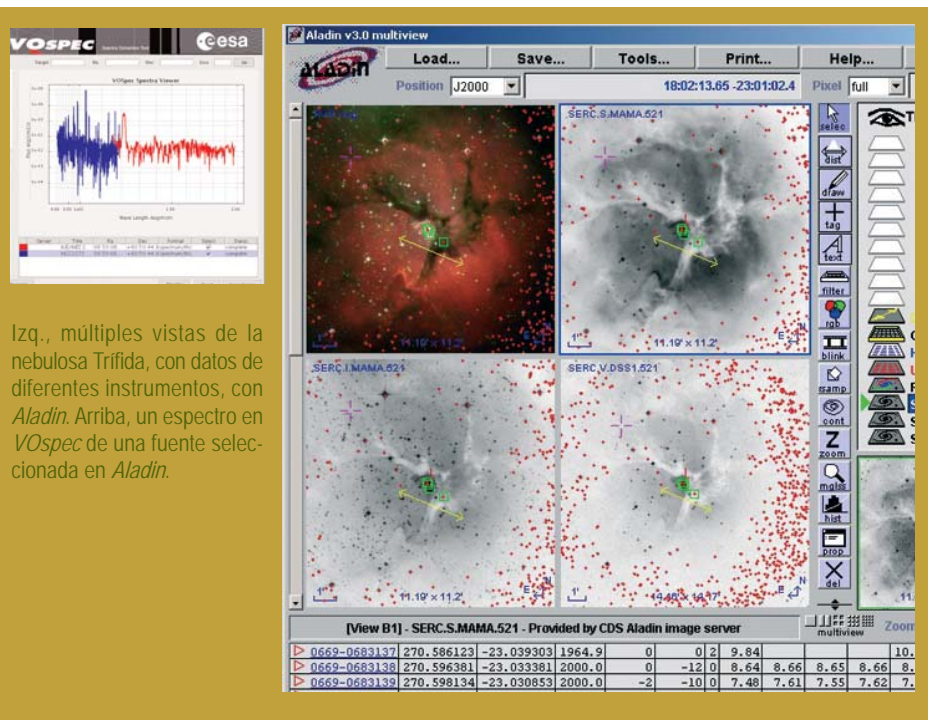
VOSPEC esa

VOSpec Spectra Viewer

Izq., múltiples vistas de la nebulosa Trífida, con datos de diferentes instrumentos, con *Aladin*. Arriba, un espectro en *VOspec* de una fuente seleccionada en *Aladin*.

Aladin v3.0 multiview

Load... Save... Tools... Print... Help...

Aladin

Position J2000 18:02:13.65 -23:01:02.4 Pixel full

SERC.S.MAMA.521

SERC.I.MAMA.521

SERC.V.DSS1.521

11.10' x 11.2'

11.10' x 11.2'

11.10' x 11.2'

1'

1'

1'

E

E

E

N

N

select dist draw tag text filter rgb blink resamp cont zoom mglss hist prop del

multiview

Zoom

[View B1] - SERC.S.MAMA.521 - Provided by CDS Aladin image server

| 0669-0683137 | 270.586123 | -23.039303 | 1964.9 | 0 | 0 | 2 | 9.84 | | | | 10. |
|---|---|---|---|---|---|---|---|---|---|---|---|
| 0669-0683138 | 270.596381 | -23.033381 | 2000.0 | 0 | -12 | 0 | 8.64 | 8.66 | 8.65 | 8.66 | 8. |
| 0669-0683139 | 270.598134 | -23.030853 | 2000.0 | -2 | -10 | 0 | 7.48 | 7.61 | 7.55 | 7.62 | 7. |